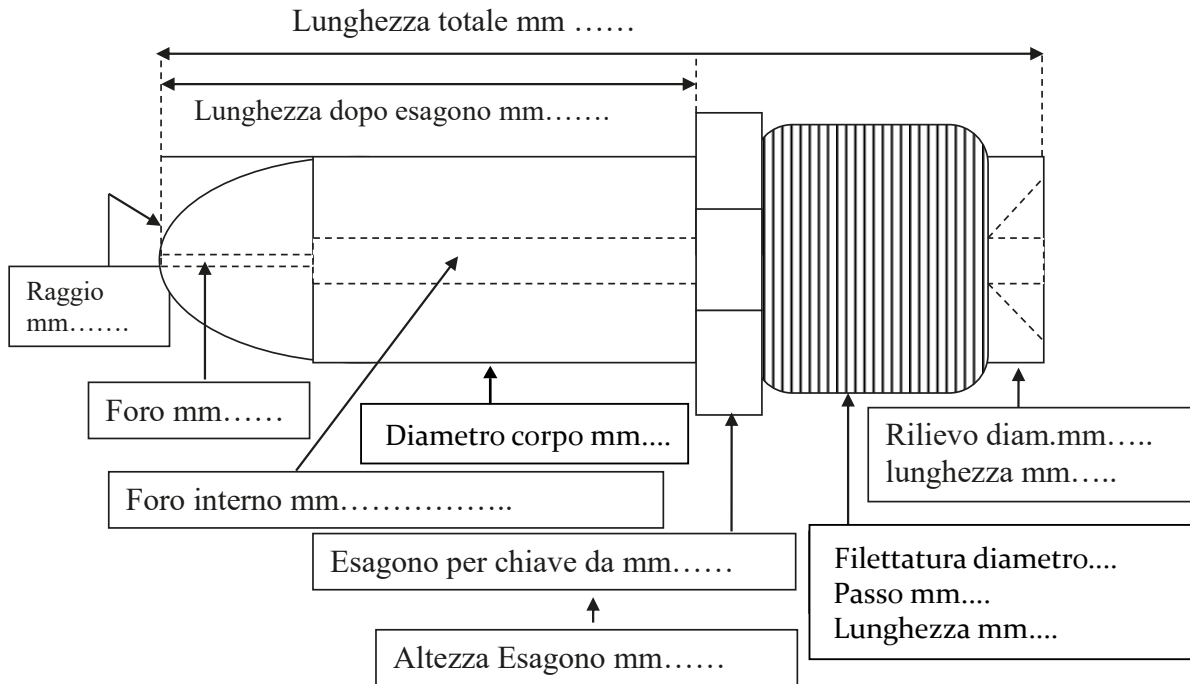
Lunghezza totale mm ……

Lunghezza dopo esagono mm…….

Raggio mm…….

Foro mm……

Diametro corpo mm....

Rilievo diam.mm…..
lunghezza mm…..

Foro interno mm……………..

Esagono per chiave da mm……

Filettatura diametro....
Passo mm....
Lunghezza mm....

Altezza Esagono mm……